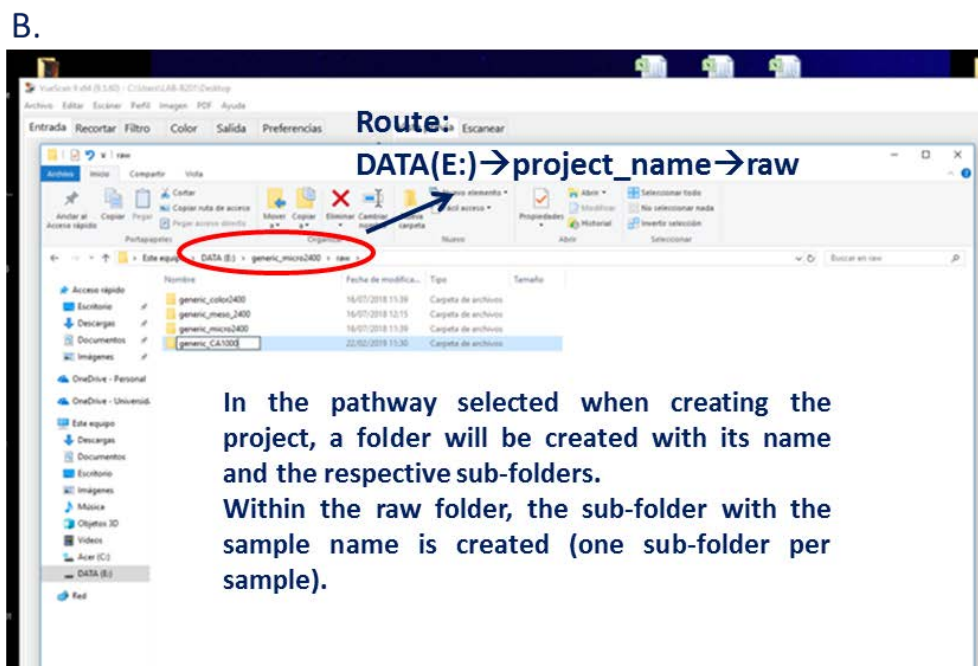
B.

VueScan 9 x64 (9.5.60) - C:\Users\LAB-B201\Desktop
Archivo Editar Escáner Perfil Imagen PDF Ayuda
Entrada Recortar Filtro Color Salida Preferencias Escanear

Route:
DATA(E:)→project_name→raw

raw
Archivo Inicio Compartir Vista
Anclar al Acceso rápido Copiar Pegar Cortar Copiar ruta de acceso Pegar acceso directo Portapapeles
Mover a Copiar a Eliminar Cambiar nombre Nueva carpeta Organizar
Nuevo elemento Fácil acceso Nuevo
Propiedades Abrir Modificar Historial Abrir
Seleccionar todo No seleccionar nada Invertir selección Seleccionar

Este equipo > DATA (E:) > generic_micro2400 > raw >
Buscar en raw

Acceso rápido
Escritorio
Descargas
Documentos
Imágenes
OneDrive - Personal
OneDrive - Universid
Este equipo
Descargas
Documentos
Escritorio
Imágenes
Música
Objetos 3D
Vídeos
Acer (C:)
DATA (E:)
Red

| Nombre | Fecha de modifica... | Tipo | Tamaño |
|---|---|---|---|
| generic_colos2400 | 16/07/2018 11:39 | Carpeta de archivos | |
| generic_meso_2400 | 16/07/2018 12:15 | Carpeta de archivos | |
| generic_micro2400 | 16/07/2018 11:39 | Carpeta de archivos | |
| generic_CA1000 | 22/02/2019 11:30 | Carpeta de archivos | |

In the pathway selected when creating the project, a folder will be created with its name and the respective sub-folders.
Within the raw folder, the sub-folder with the sample name is created (one sub-folder per sample).